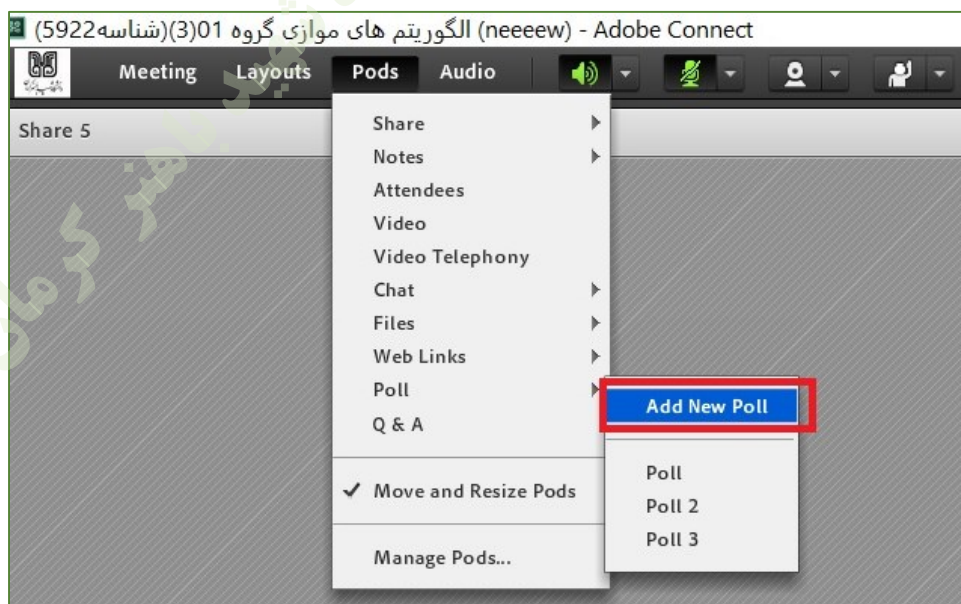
(neeeew) الگوریتم های موازی گروه 01(3)(شناسه5922) - Adobe Connect

Meeting Layouts Pods Audio

Share 5

Share
Notes
Attendees
Video
Video Telephony
Chat
Files
Web Links
Poll
Q & A
✔ Move and Resize Pods
Manage Pods...

Add New Poll
Poll
Poll 2
Poll 3

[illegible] باهنر کرمان